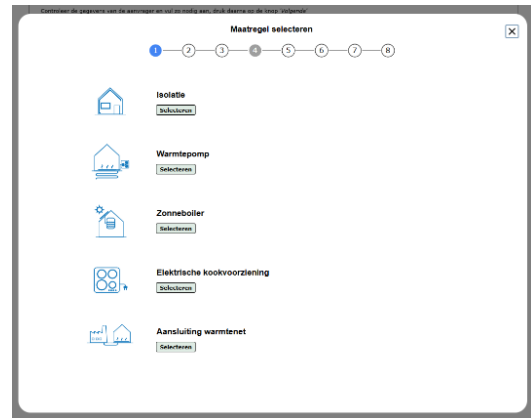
Controleer de gegevens van de aanvrager en vul zo nodig aan, druk daarna op de knop 'Volgende'

Maatregel selecteren

1 2 3 4 5 6 7 8

Isolatie
Selecteren

Warmtepomp
Selecteren

Zonneboiler
Selecteren

Elektrische kookvoorziening
Selecteren

Aansluiting warmtenet
Selecteren